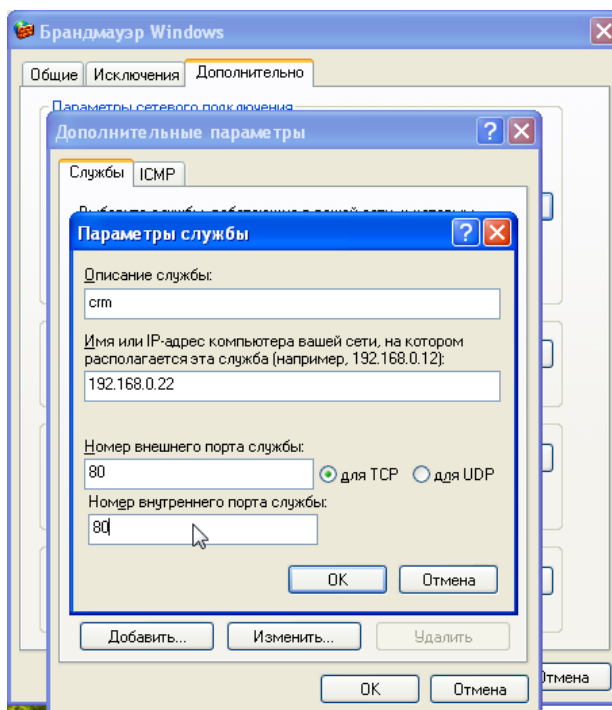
Брандмауэр Windows

Общие | Исключения | Дополнительно

Параметры сетевого подключения

Дополнительные параметры

Службы | ICMP

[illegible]

Параметры службы

Описание службы:

crm

Имя или IP-адрес компьютера вашей сети, на котором располагается эта служба (например, 192.168.0.12):

192.168.0.22

Номер внешнего порта службы:

80

для TCP

для UDP

Номер внутреннего порта службы:

80

OK

Отмена

Добавить...

Изменить...

Удалить

OK

Отмена

Отмена